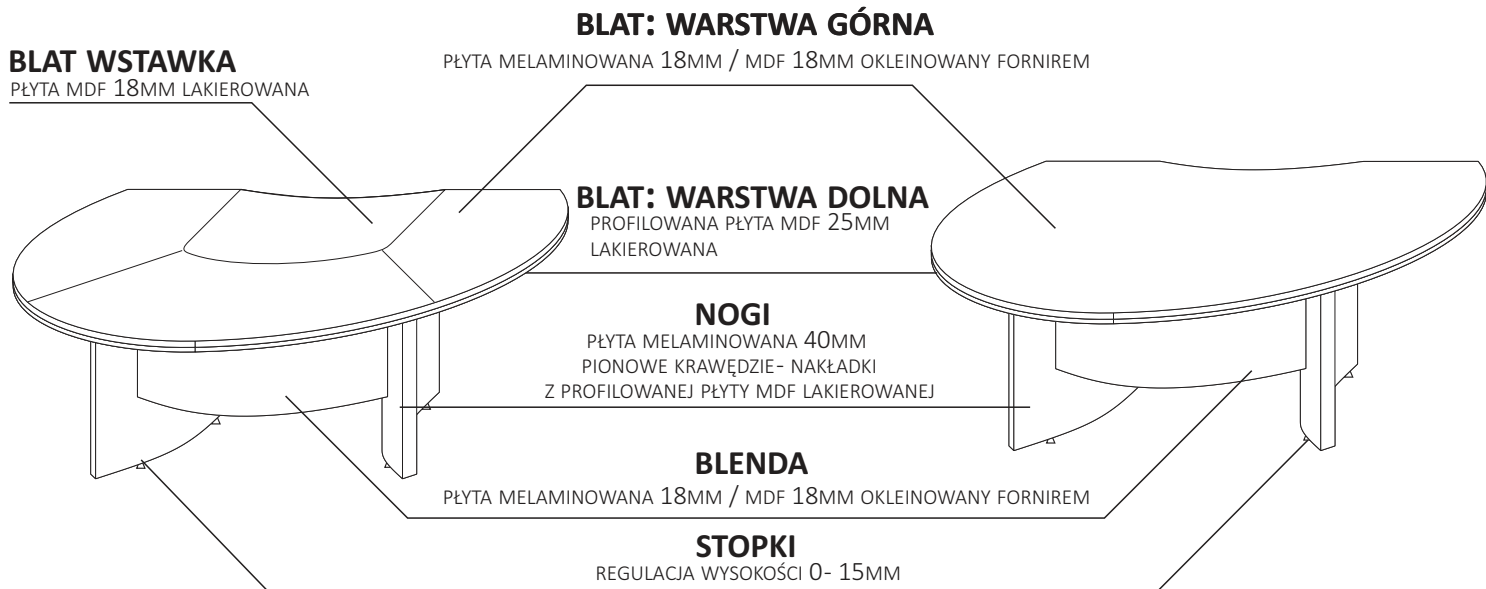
BLAT: WARSTWA GÓRNA
PŁYTA MELAMINOWANA 18MM / MDF 18MM OKLEINOWANY FORNIREM

BLAT WSTAWKA
PŁYTA MDF 18MM LAKIEROWANA

BLAT: WARSTWA DOLNA
PROFILOWANA PŁYTA MDF 25MM LAKIEROWANA

NOGI
PŁYTA MELAMINOWANA 40MM
PIONOWE KRAWĘDZIE- NAKŁADKI
Z PROFILOWANEJ PŁYTY MDF LAKIEROWANEJ

BLENDA
PŁYTA MELAMINOWANA 18MM / MDF 18MM OKLEINOWANY FORNIREM

STOPKI
REGULACJA WYSOKOŚCI 0- 15MM